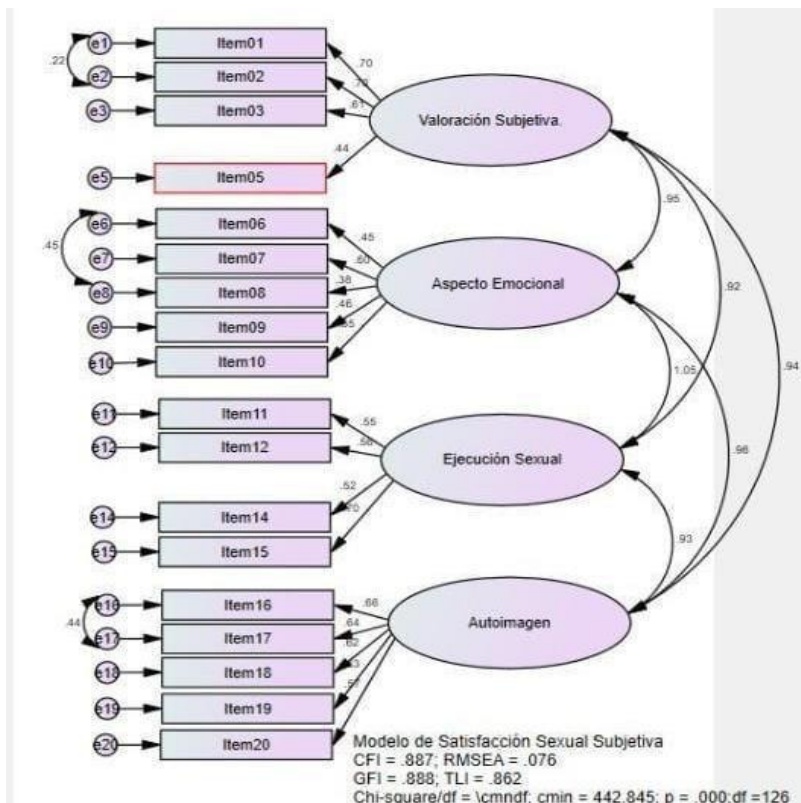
e1 Item01
e2 Item02
e3 Item03
e5 Item05
.22
.70
.70
.61
.44
Valoración Subjetiva.

e6 Item06
e7 Item07
e8 Item08
e9 Item09
e10 Item10
.45
.45
.60
.38
.46
.55
Aspecto Emocional

.95
.92
.94
1.05
.96

e11 Item11
e12 Item12
e14 Item14
e15 Item15
.55
.56
.52
.70
Ejecución Sexual

.93

e16 Item16
e17 Item17
e18 Item18
e19 Item19
e20 Item20
.44
.66
.64
.62
.63
.59
Autoimagen

Modelo de Satisfacción Sexual Subjetiva
CFI = .887; RMSEA = .076
GFI = .888; TLI = .862
Chi-square/df = \cmndf; cmin = 442.845; p = .000;df =126